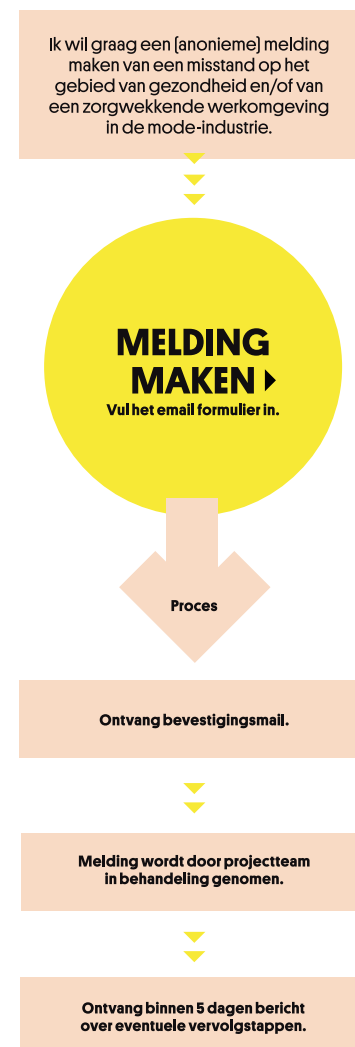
Ik wil graag een (anonieme) melding maken van een misstand op het gebied van gezondheid en/of van een zorgwekkende werkomgeving in de mode-industrie.

MELDING MAKEN

Vul het email formulier in.

Proces

Ontvang bevestigingsmail.

Melding wordt door projectteam in behandeling genomen.

Ontvang binnen 5 dagen bericht over eventuele vervolgstappen.